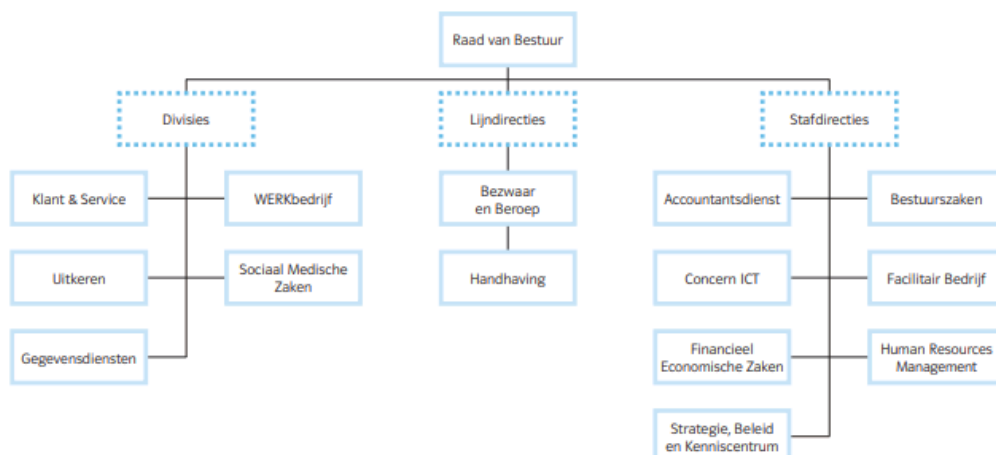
Raad van Bestuur

Divisies

Lijndirecties

Stafdirecties

Klant & Service

WERKbedrijf

Uitkeren

Sociaal Medische Zaken

Gegevensdiensten

Bezwaar en Beroep

Handhaving

Accountantsdienst

Bestuurszaken

Concern ICT

Facilitair Bedrijf

Financieel Economische Zaken

Human Resources Management

Strategie, Beleid en Kenniscentrum